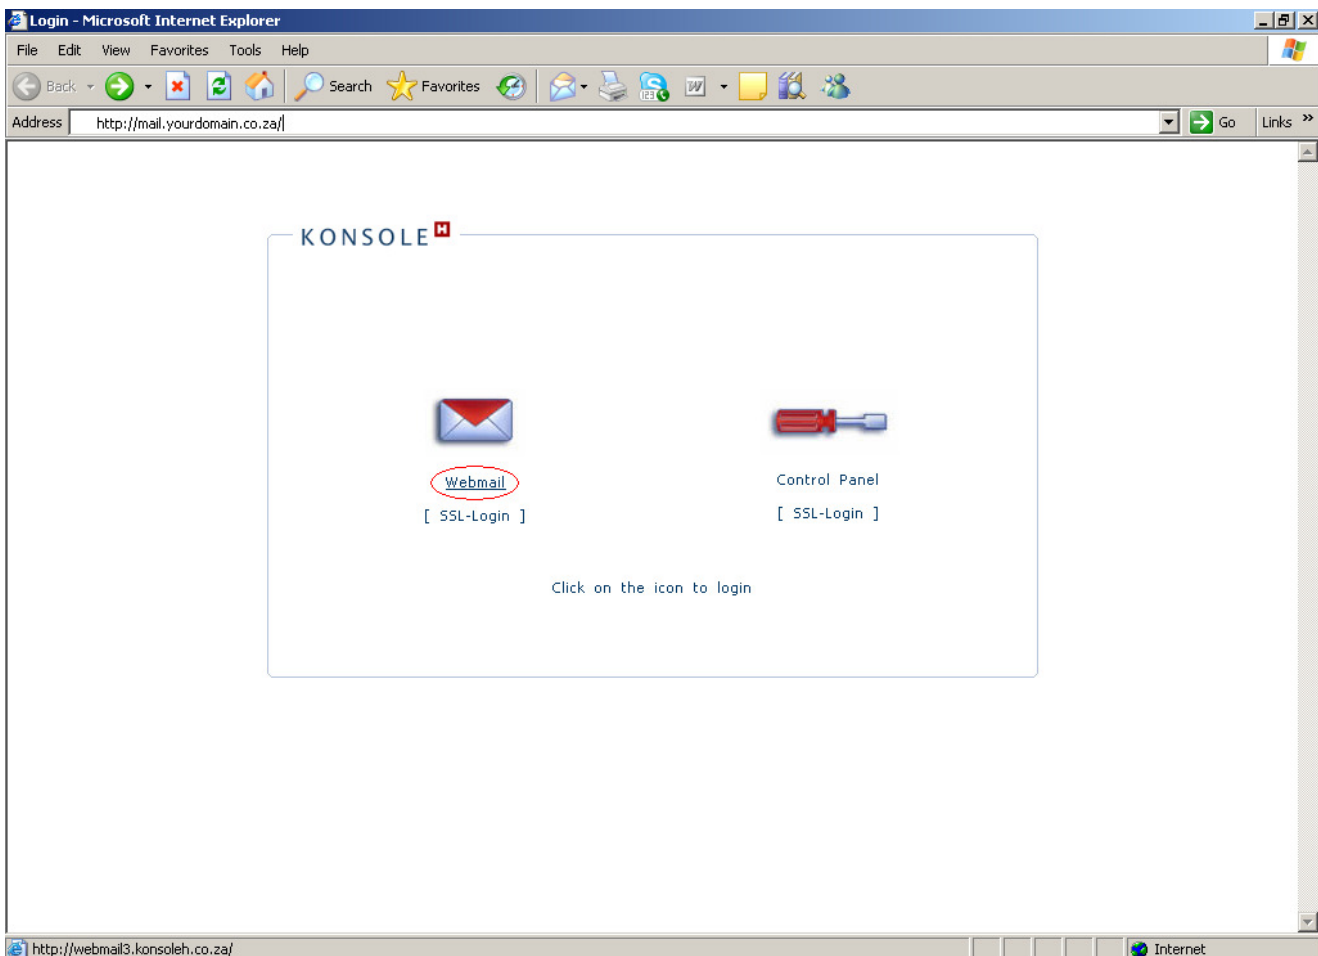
Login - Microsoft Internet Explorer

File Edit View Favorites Tools Help

Back Search Favorites

Address http://mail.yourdomain.co.za/ Go Links »

KONSOLE H

Webmail
[ SSL-Login ]

Control Panel
[ SSL-Login ]

Click on the icon to login

http://webmail3.konsoleh.co.za/ Internet